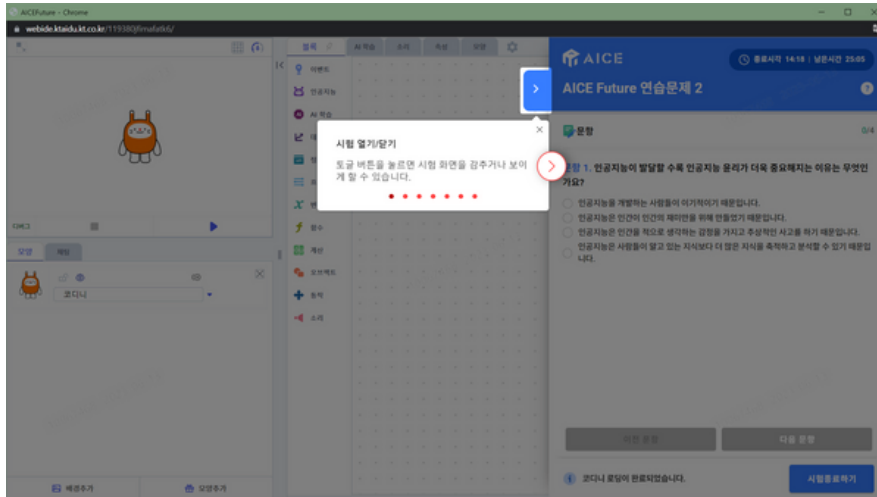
AICEFuture - Chrome
webide.ktaidu.kt.co.kr/119380jfmafatk6/

블록 AI 학습 소리 속성 모양

이벤트
인공지능
AI 학습
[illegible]
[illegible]
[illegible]
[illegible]
함수
계산
오브젝트
동작
소리

시험 열기/닫기
토글 버튼을 눌르면 시험 화면을 감추거나 보이게 할 수 있습니다.

AICE
종료시각 14:18 | 남은시간 25:05
AICE Future 연습문제 2

문항 0/4
문항 1. 인공지능이 발달할 수록 인공지능 윤리가 더욱 중요해지는 이유는 무엇인가요?
인공지능을 개발하는 사람들이 이기적이기 때문입니다.
인공지능은 인간이 인간의 재미만을 위해 만들었기 때문입니다.
인공지능은 인간을 적으로 생각하는 감정을 가지고 추상적인 사고를 하기 때문입니다.
인공지능은 사람들이 알고 있는 지식보다 더 많은 지식을 축적하고 분석할 수 있기 때문입니다.

이전 문항
다음 문항
코디니 로딩이 완료되었습니다.
시험종료하기

모양 채팅
코디니
배경추가
모양추가